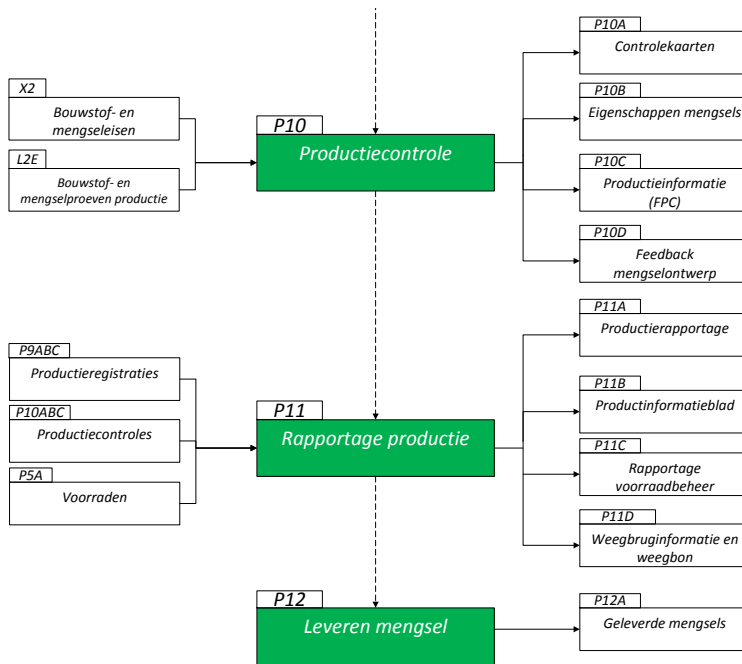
X2
Bouwstof- en mengseleisen

L2E
Bouwstof- en mengselproeven productie

P10
Productiecontrole

P10A
Controlekaarten

P10B
Eigenschappen mengsels

P10C
Productieinformatie (FPC)

P10D
Feedback mengselontwerp

P9ABC
Productieregistraties

P10ABC
Productiecontroles

P5A
Voorraden

P11
Rapportage productie

P11A
Productierapportage

P11B
Productinformatieblad

P11C
Rapportage voorraadbeheer

P11D
Weegbruginformatie en weegbon

P12
Leveren mengsel

P12A
Geleverde mengsels